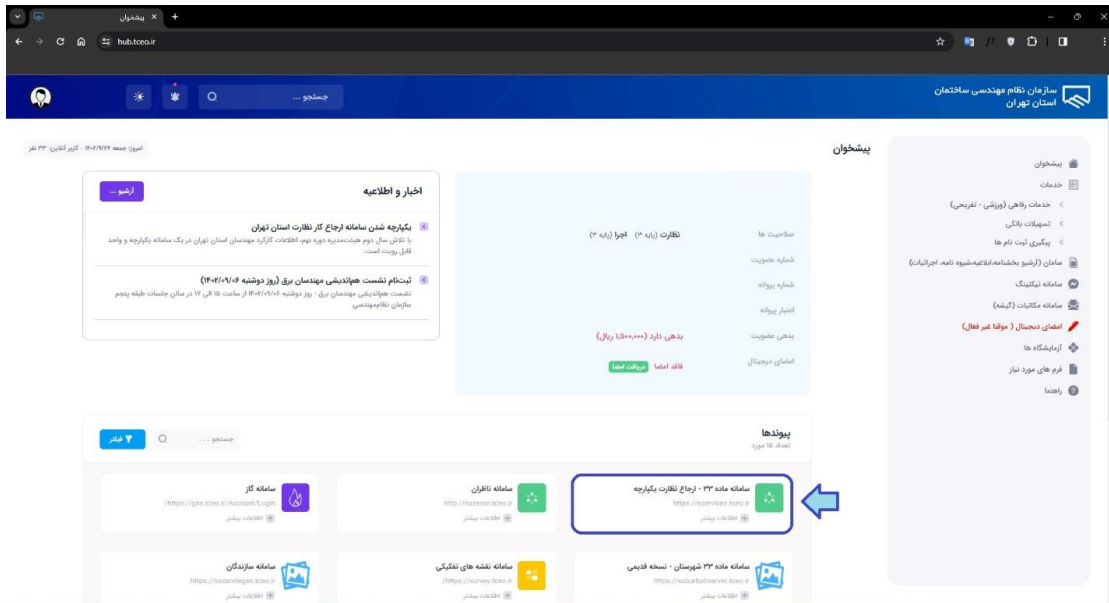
پیشخوان
hub.tceo.ir

سازمان نظام مهندسی ساختمان
استان تهران

جستجو ...

پیشخوان
خدمات
خدمات رفاهی (ورزشی - تفریحی)
تسهیلات بانکی
پیگیری ثبت نام ها
سامان (آرشیو بخشنامه،ابلاغیه،شیوه نامه، اجرائیات)
سامانه تیکتینگ
سامانه مکاتبات (گیشه)
امضای دیجیتال ( موقتا غیر فعال)
آزمایشگاه ها
فرم های مورد نیاز
راهنما

پیشخوان

امروز: جمعه ۱۴۰۳/۹/۲۴ - کاربر آنلاین: ۳۳ نفر

صلاحیت ها
نظارت (پایه ۳) اجرا (پایه ۳)
شماره عضویت
شماره پروانه
اعتبار پروانه
بدهی عضویت
بدهی دارد (۱,۵۰۰,۰۰۰ ریال)
امضای دیجیتال
فاقد امضا دریافت امضا

اخبار و اطلاعیه
آرشیو ...

یکپارچه شدن سامانه ارجاع کار نظارت استان تهران
با تلاش سال دوم هیئت‌مدیره دوره نهم، اطلاعات کارکرد مهندسان استان تهران در یک سامانه یکپارچه و واحد قابل رویت است.

ثبت‌نام نشست هم‌اندیشی مهندسان برق (روز دوشنبه ۱۴۰۳/۰۹/۰۶)
نشست هم‌اندیشی مهندسان برق - روز دوشنبه ۱۴۰۳/۰۹/۰۶ از ساعت ۱۵ الی ۱۷ در سالن جلسات طبقه پنجم سازمان نظام‌مهندسی

پیوندها
تعداد ۱۵ مورد

جستجو ...
فیلتر

سامانه ماده ۳۳ - ارجاع نظارت یکپارچه
https://eservices.tceo.ir
اطلاعات بیشتر

سامانه ناظران
http://nazeran.tceo.ir
اطلاعات بیشتر

سامانه گاز
https://gas.tceo.ir/Account/Login/
اطلاعات بیشتر

سامانه ماده ۳۳ شهرستان - نسخه قدیمی
https://suburbobserver.tceo.ir
اطلاعات بیشتر

سامانه نقشه های تفکیکی
https://survey.tceo.ir/
اطلاعات بیشتر

سامانه سازندگان
https://sazandegan.tceo.ir
اطلاعات بیشتر